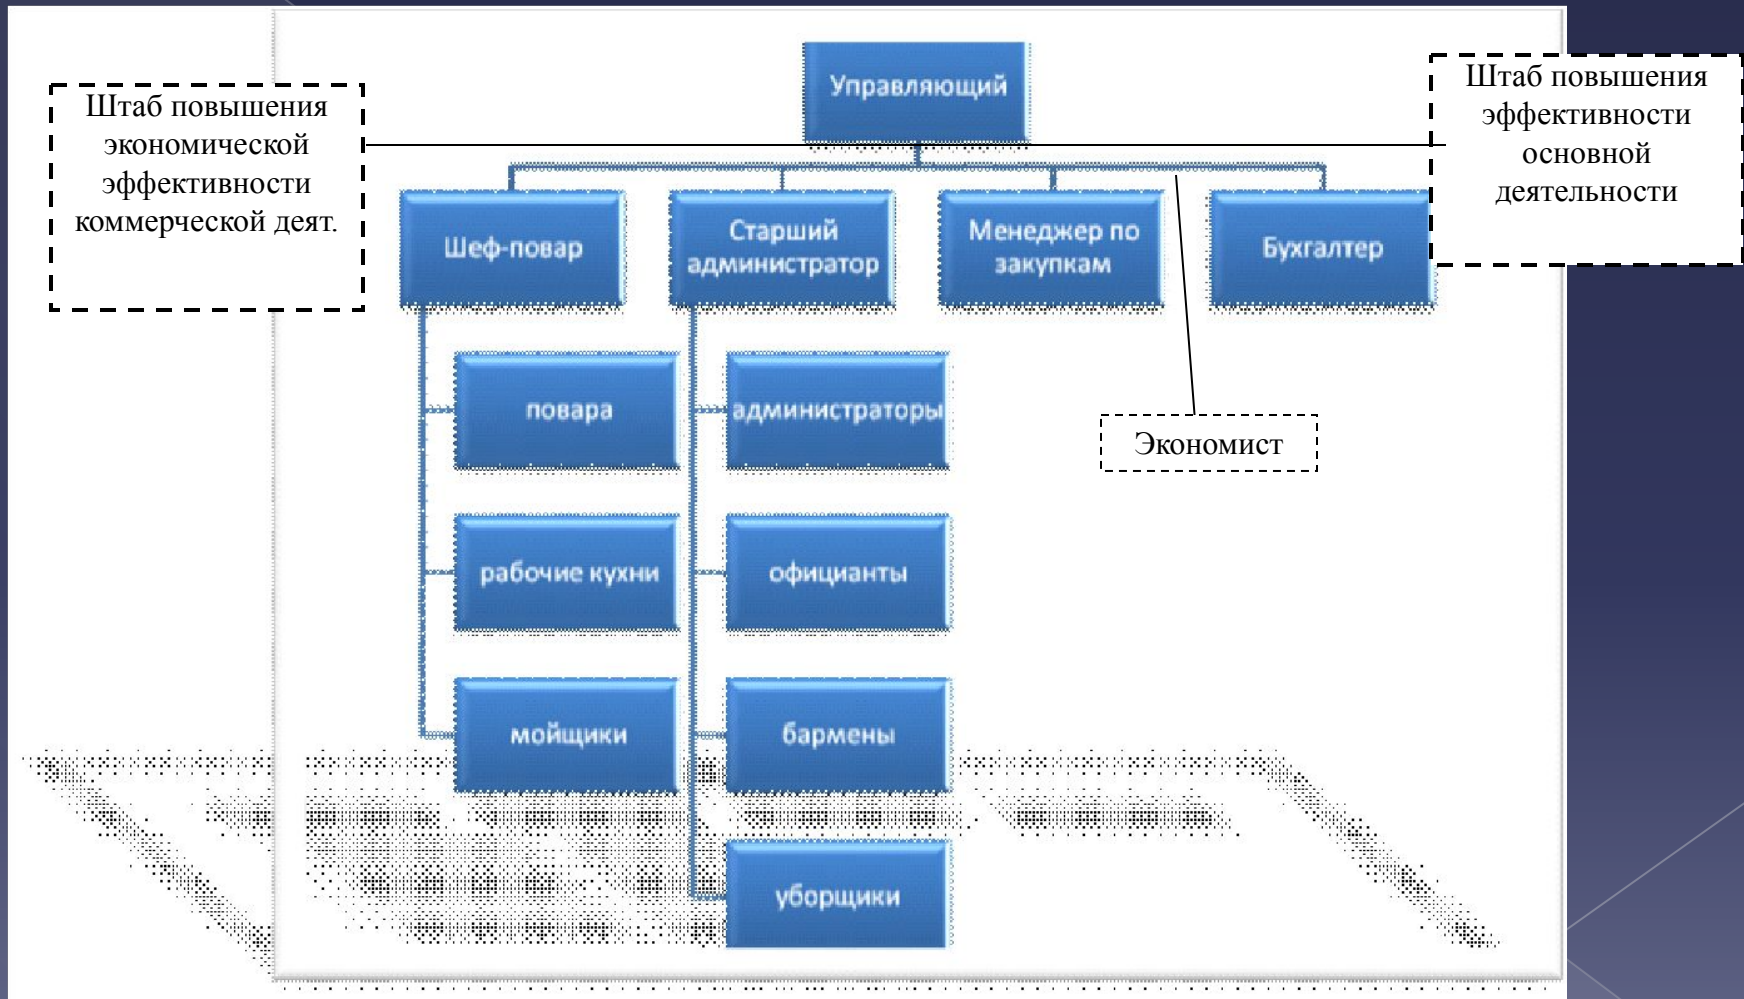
Управляющий

Штаб повышения экономической эффективности коммерческой деят.

Штаб повышения эффективности основной деятельности

Шеф-повар

Старший администратор

Менеджер по закупкам

Бухгалтер

повара

администраторы

Экономист

рабочие кухни

официанты

мойщики

бармены

уборщики